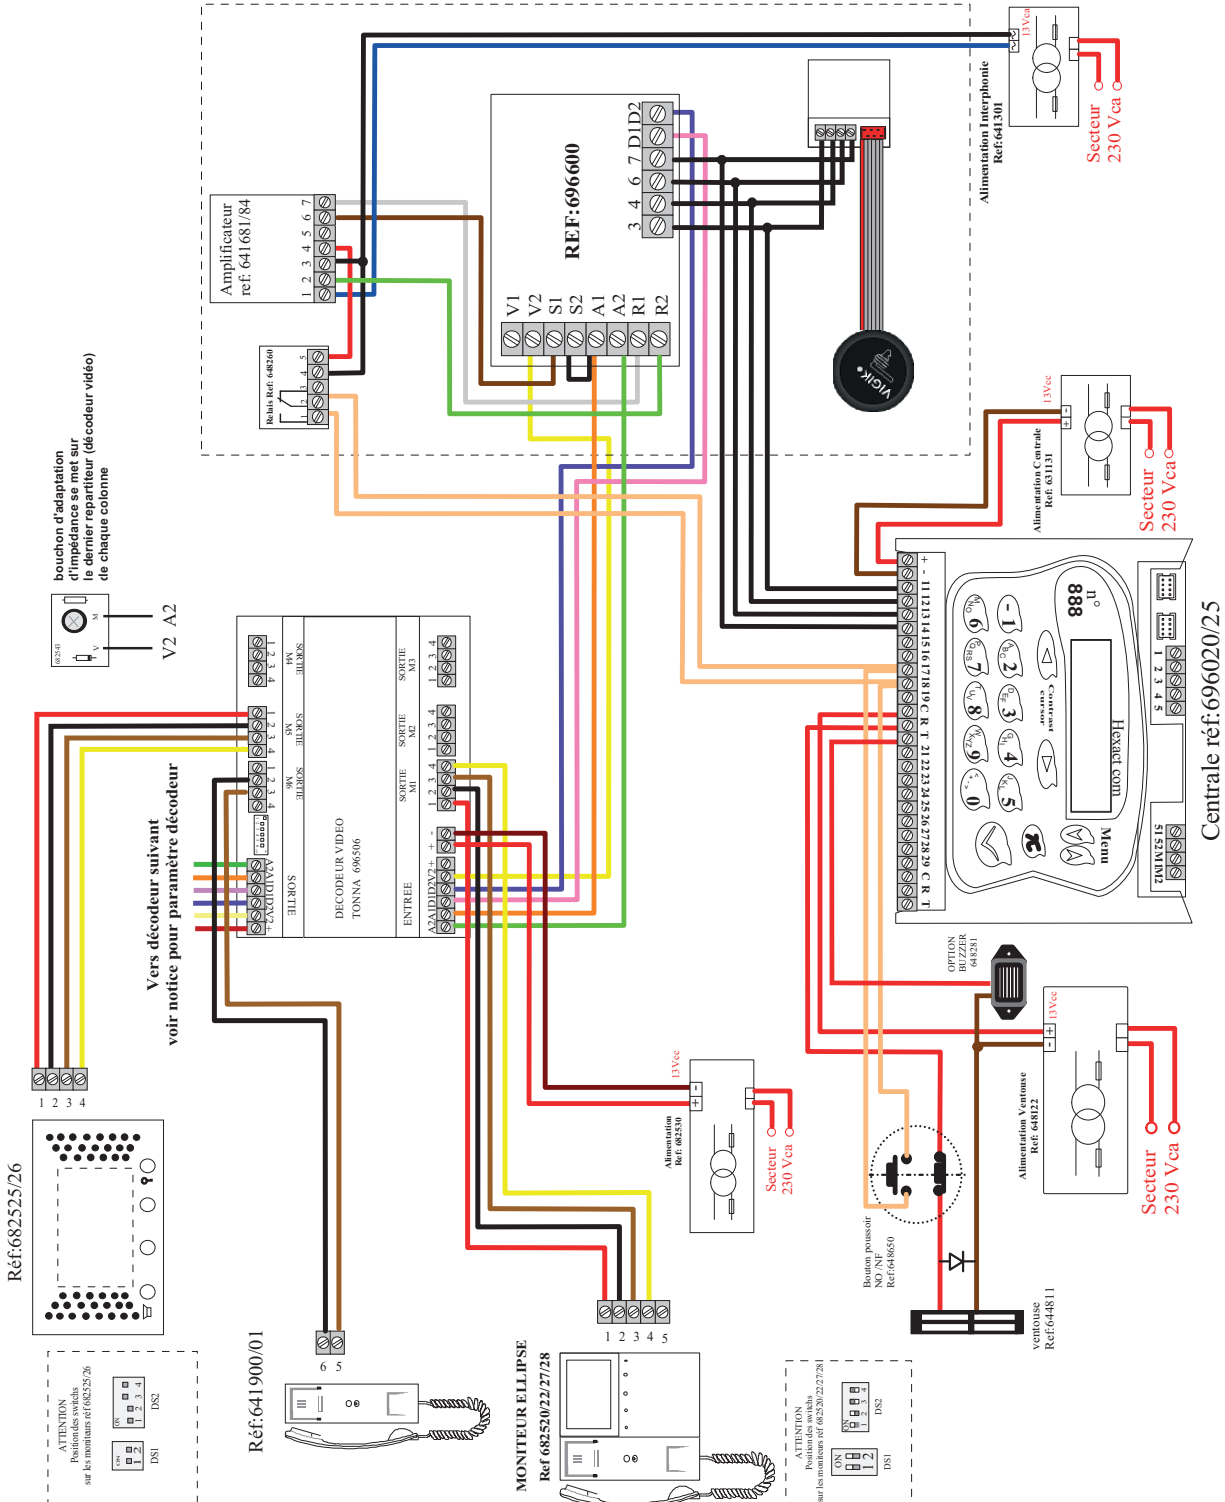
13Vca
Alimentation Interphonie
Ref:641301
Secteur
230 Vca

REF:696600
D1 D2
7 6
4 3
V1 V2 S1 S2 A1 A2 R1 R2

Amplificateur
ref: 641681/84
1 2 3 4 5 6 7

Relais Réf: 648260
1 2 3 4

VIGIK

13Vcc
Alimentation Centrale
Réf: 631131
Secteur
230 Vca

bouchon d'adaptation
d'impédance se met sur
le dernier repartiteur (décodeur vidéo)
de chaque colonne

V2 A2

SORTIE M4
SORTIE M5
SORTIE M6
SORTIE M3
SORTIE M2
SORTIE M1
SORTIE
ENTREE
DECODEUR VIDEO
TONNA 696506
1 2 3 4
A2 A1 D1 D2 V2 +
A2 A1 D1 D2 V2 + -
+ -

Vers décodeur suivant
voir notice pour paramètre décodeur

+ - 11 12 13 14 15 16 17 18 19 C R T 21 22 23 24 25 26 27 28 29 C R T
n°
888
Hexact com
Contrast curseur
Menu
1 2 3 4 5 6 7 8 9 0
S1 S2 M1 M2
1 2 3 4 5

Centrale réf:696020/25

OPTION
BUZZER
648281

13Vcc
Alimentation Ventouse
Réf: 648122
Secteur
230 Vca

13Vcc
Alimentation
Ref: 682530
Secteur
230 Vca

Bouton poussoir
NO /NF
Ref:648650

ventouse
Ref:644811

1 2 3 4

Réf:682525/26

6 5
Réf:641900/01

1 2 3 4 5

MONITEUR ELLIPSE
Ref 682520/22/27/28

ATTENTION
Position des switchs
sur les moniteurs réf 682525/26
ON 1 2
DS1
1 2 3 4
DS2

ATTENTION
Position des switchs
sur les moniteurs réf 682520/22/27/28
ON 1 2
DS1
1 2 3 4
DS2